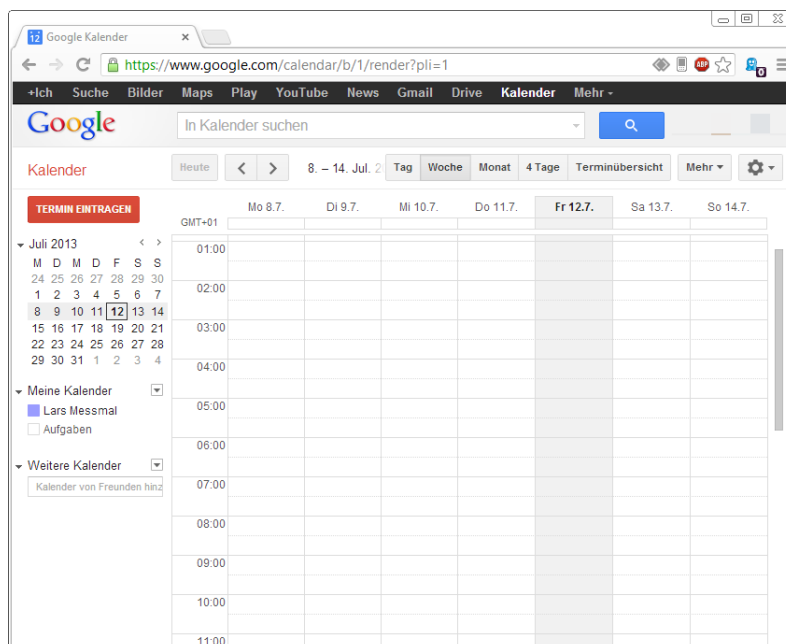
12 Google Kalender ×

https://www.google.com/calendar/b/1/render?pli=1

+Ich Suche Bilder Maps Play YouTube News Gmail Drive Kalender Mehr ▾

Google

In Kalender suchen

Kalender

Heute < > 8. – 14. Jul. 2

Tag Woche Monat 4 Tage Terminübersicht Mehr ▾

TERMIN EINTRAGEN

Juli 2013

| M | D | M | D | F | S | S |
|---|---|---|---|---|---|---|
| 24 | 25 | 26 | 27 | 28 | 29 | 30 |
| 1 | 2 | 3 | 4 | 5 | 6 | 7 |
| 8 | 9 | 10 | 11 | 12 | 13 | 14 |
| 15 | 16 | 17 | 18 | 19 | 20 | 21 |
| 22 | 23 | 24 | 25 | 26 | 27 | 28 |
| 29 | 30 | 31 | 1 | 2 | 3 | 4 |

Meine Kalender

Lars Messmal

Aufgaben

Weitere Kalender

Kalender von Freunden hinz

Mo 8.7. Di 9.7. Mi 10.7. Do 11.7. Fr 12.7. Sa 13.7. So 14.7.

GMT+01

01:00

02:00

03:00

04:00

05:00

06:00

07:00

08:00

09:00

10:00

11:00